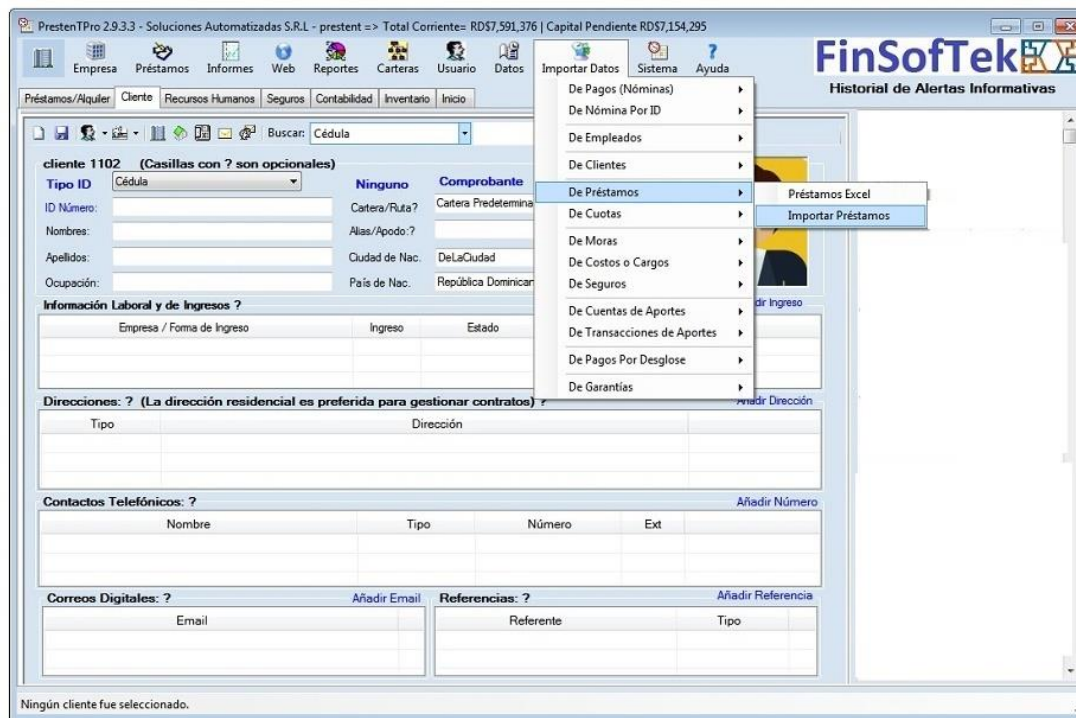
PrestenTPro 2.9.3.3 - Soluciones Automatizadas S.R.L - prestent => Total Corriente= RD$7,591,376 | Capital Pendiente RD$7,154,295

Empresa Préstamos Informes Web Reportes Carteras Usuario Datos Importar Datos Sistema Ayuda

FinSofTek

Historial de Alertas Informativas

Préstamos/Alquiler Cliente Recursos Humanos Seguros Contabilidad Inventario Inicio

Buscar: Cédula

cliente 1102 (Casillas con ? son opcionales)

Tipo ID Cédula

ID Número:

Nombres:

Apellidos:

Ocupación:

Ninguno

Cartera/Ruta?

Alias/Apodo:?

Ciudad de Nac.

País de Nac.

Comprobante

Cartera Predetemina

DeLaCiudad

República Dominican

De Pagos (Nóminas)

De Nómina Por ID

De Empleados

De Clientes

De Préstamos

De Cuotas

De Moras

De Costos o Cargos

De Seguros

De Cuentas de Aportes

De Transacciones de Aportes

De Pagos Por Desglose

De Garantías

Préstamos Excel

Importar Préstamos

Información Laboral y de Ingresos ?

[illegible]dir Ingreso

| Empresa / Forma de Ingreso | Ingreso | Estado |
|---|---|---|

Direcciones: ? (La dirección residencial es preferida para gestionar contratos) ?

Añadir Dirección

| Tipo | Dirección |
|---|---|

Contactos Telefónicos: ?

Añadir Número

| Nombre | Tipo | Número | Ext |
|---|---|---|---|

Correos Digitales: ?

Añadir Email

| Email |
|---|

Referencias: ?

Añadir Referencia

| Referente | Tipo |
|---|---|

Ningún cliente fue seleccionado.